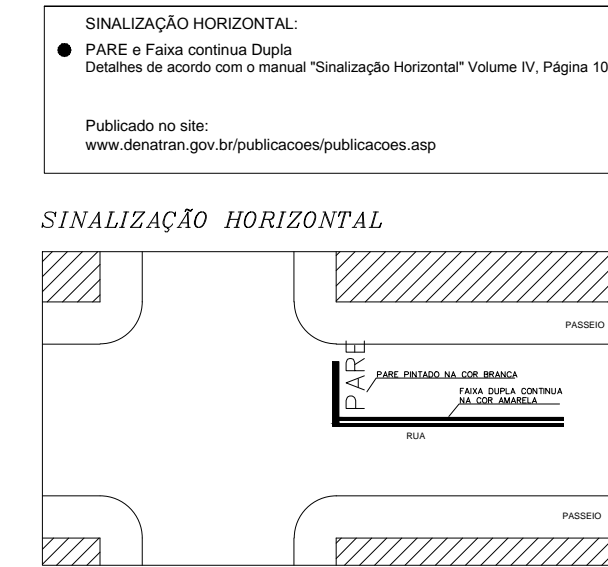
SINALIZAÇÃO HORIZONTAL:

PARE e Faixa continua Dupla
Detalhes de acordo com o manual "Sinalização Horizontal" Volume IV, Página 10

Publicado no site:
www.denatran.gov.br/publicacoes/publicacoes.asp

SINALIZAÇÃO HORIZONTAL

PASSEIO

PARE

PARE PINTADO NA COR BRANCA

FAIXA DUPLA CONTINUA NA COR AMARELA

RUA

PASSEIO